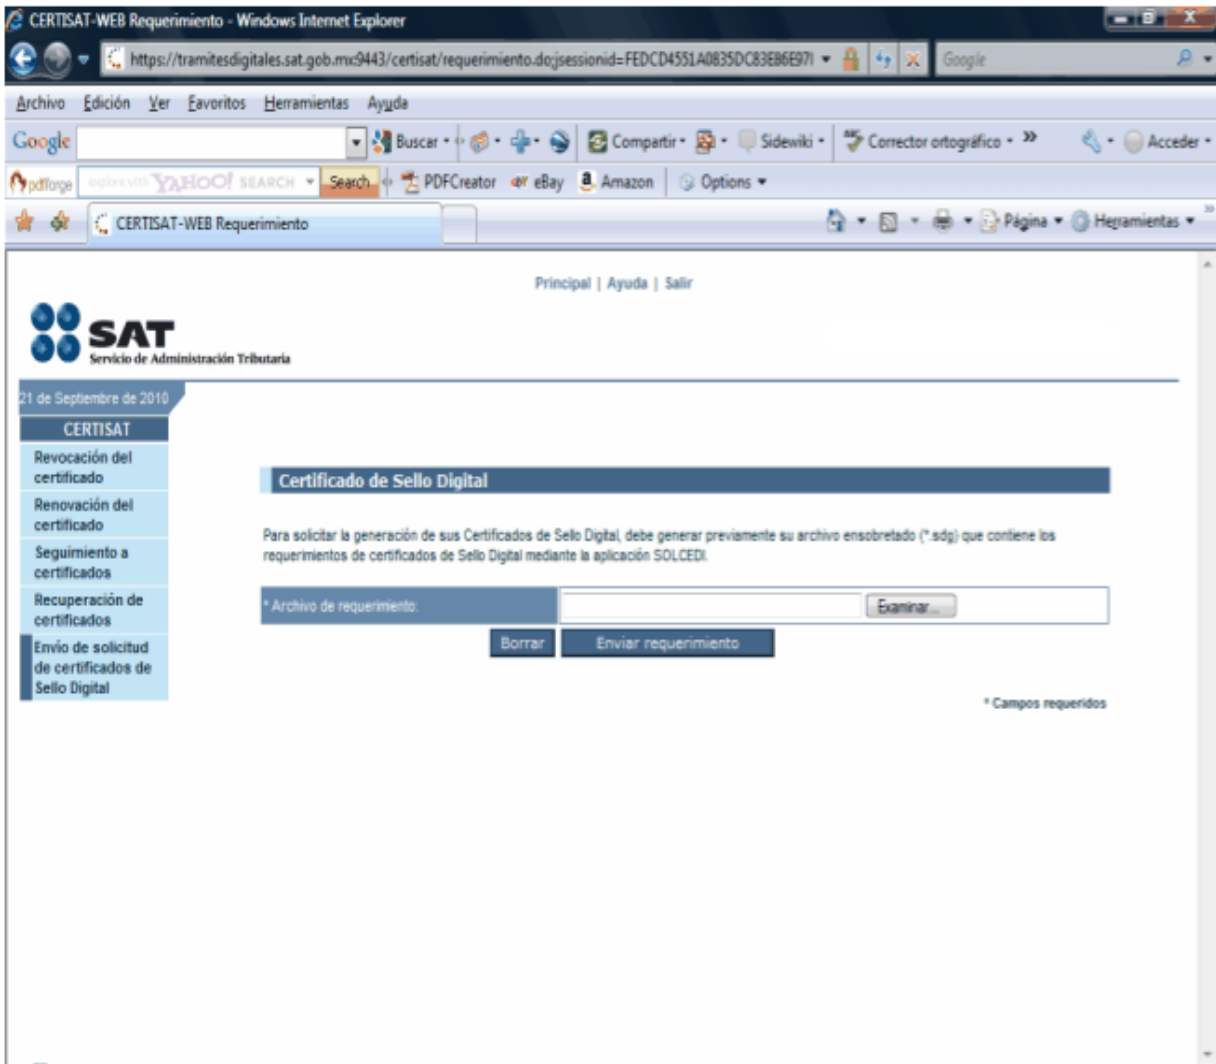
CERTISAT-WEB Requerimiento - Windows Internet Explorer

https://tramitesdigitales.sat.gob.mx9443/certisat/requerimiento.do;jsessionid=FEDCD4551A0835DC83E86E97I

Google

Archivo Edición Ver Favoritos Herramientas Ayuda

Google Buscar Compartir Sidewiki Corrector ortográfico » Acceder

pdforge YAHOO! SEARCH Search PDFCreator eBay Amazon Options

CERTISAT-WEB Requerimiento

Página Herramientas

Principal | Ayuda | Salir

SAT
Servicio de Administración Tributaria

21 de Septiembre de 2010

CERTISAT

Revocación del certificado

Renovación del certificado

Seguimiento a certificados

Recuperación de certificados

Envío de solicitud de certificados de Sello Digital

Certificado de Sello Digital

Para solicitar la generación de sus Certificados de Sello Digital, debe generar previamente su archivo ensobretado (*.sdg) que contiene los requerimientos de certificados de Sello Digital mediante la aplicación SOLCEDI.

* Archivo de requerimiento: Examinar...

Borrar Enviar requerimiento

* Campos requeridos